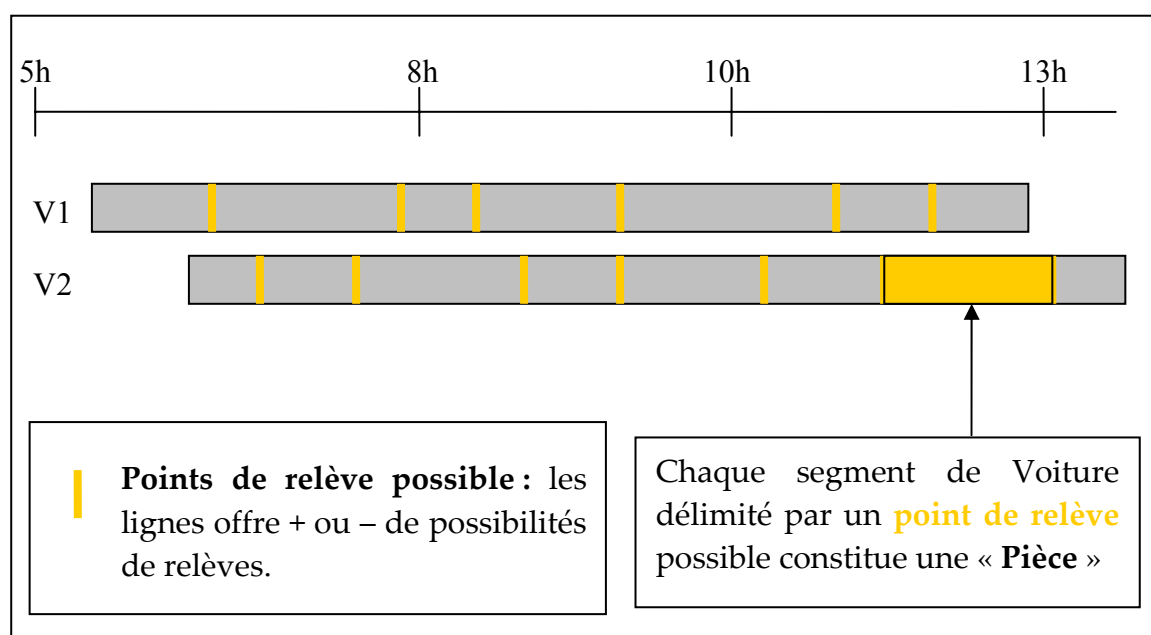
5h
8h
10h
13h

V1
V2

**Points de relève possible :** les lignes offre + ou – de possibilités de relèves.

Chaque segment de Voiture délimité par un **point de relève** possible constitue une « **Pièce** »